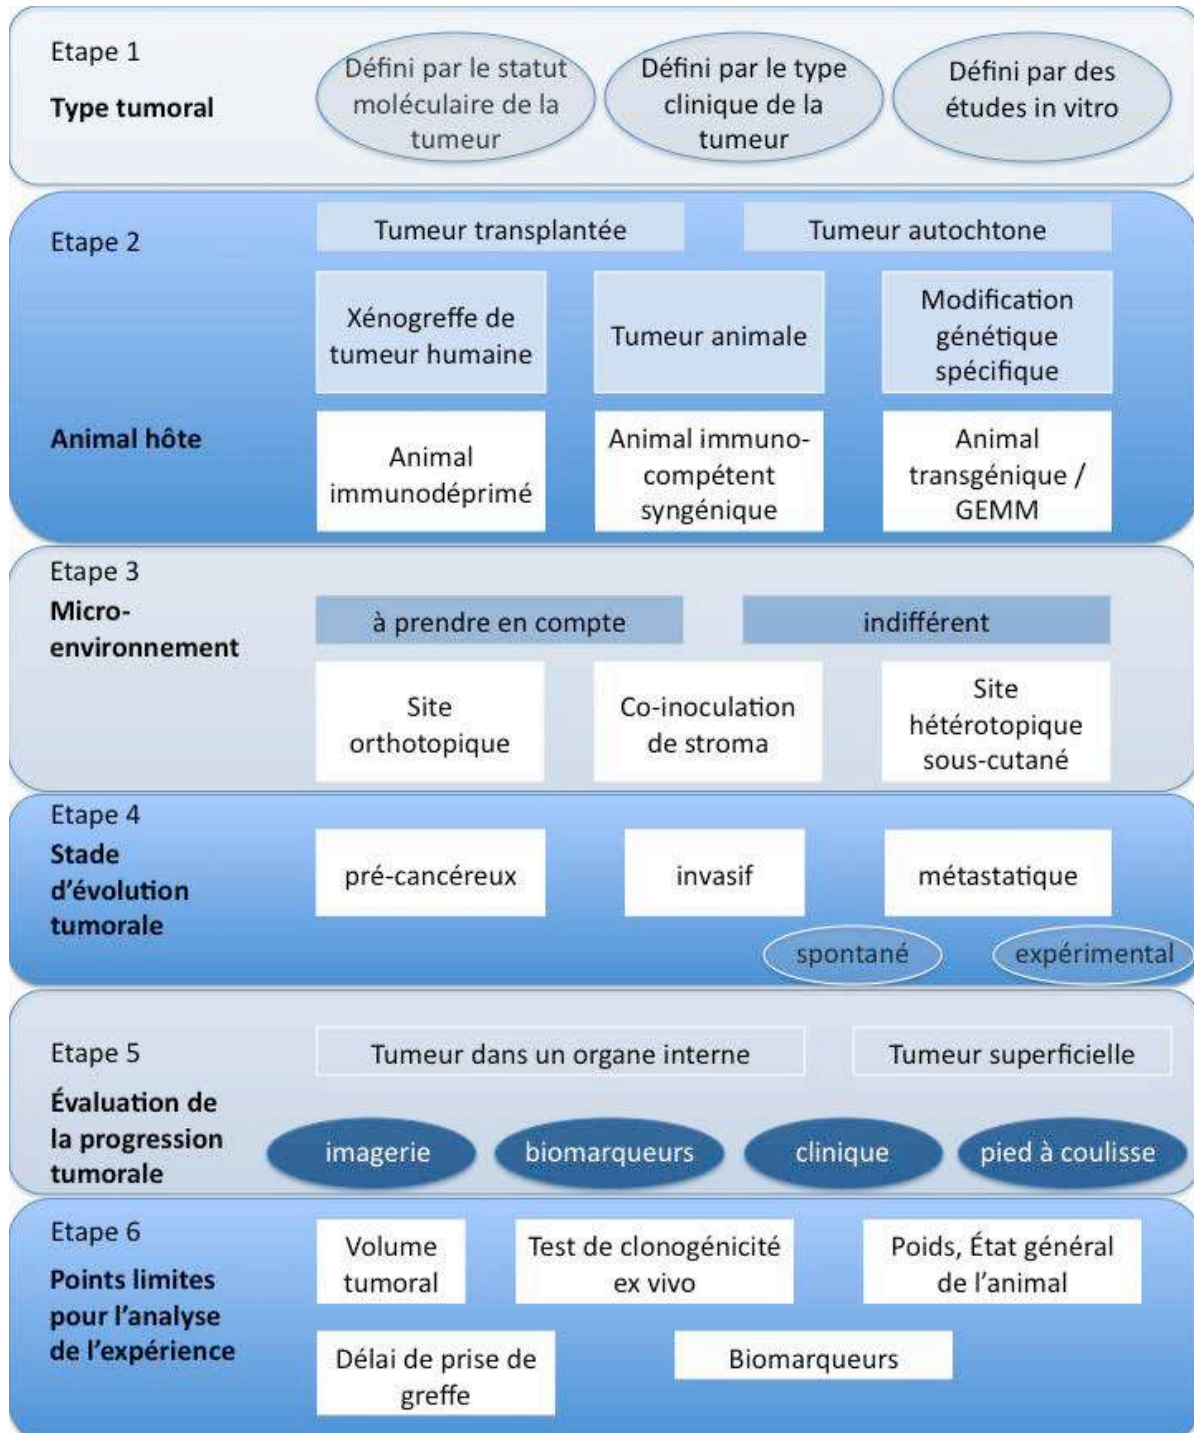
Etape 1
Type tumoral

Défini par le statut moléculaire de la tumeur

Défini par le type clinique de la tumeur

Défini par des études in vitro

Etape 2

Tumeur transplantée

Tumeur autochtone

Xénogreffe de tumeur humaine

Tumeur animale

Modification génétique spécifique

Animal hôte

Animal immunodéprimé

Animal immuno-compétent syngénique

Animal transgénique / GEMM

Etape 3
Micro-environnement

à prendre en compte

indifférent

Site orthotopique

Co-inoculation de stroma

Site hétérotopique sous-cutané

Etape 4
Stade d'évolution tumorale

pré-cancéreux

invasif

métastatique

spontané

expérimental

Etape 5
Évaluation de la progression tumorale

Tumeur dans un organe interne

Tumeur superficielle

imagerie

biomarqueurs

clinique

pied à coulisse

Etape 6
Points limites pour l'analyse de l'expérience

Volume tumoral

Test de clonogénicité ex vivo

Poids, État général de l'animal

Délai de prise de greffe

Biomarqueurs